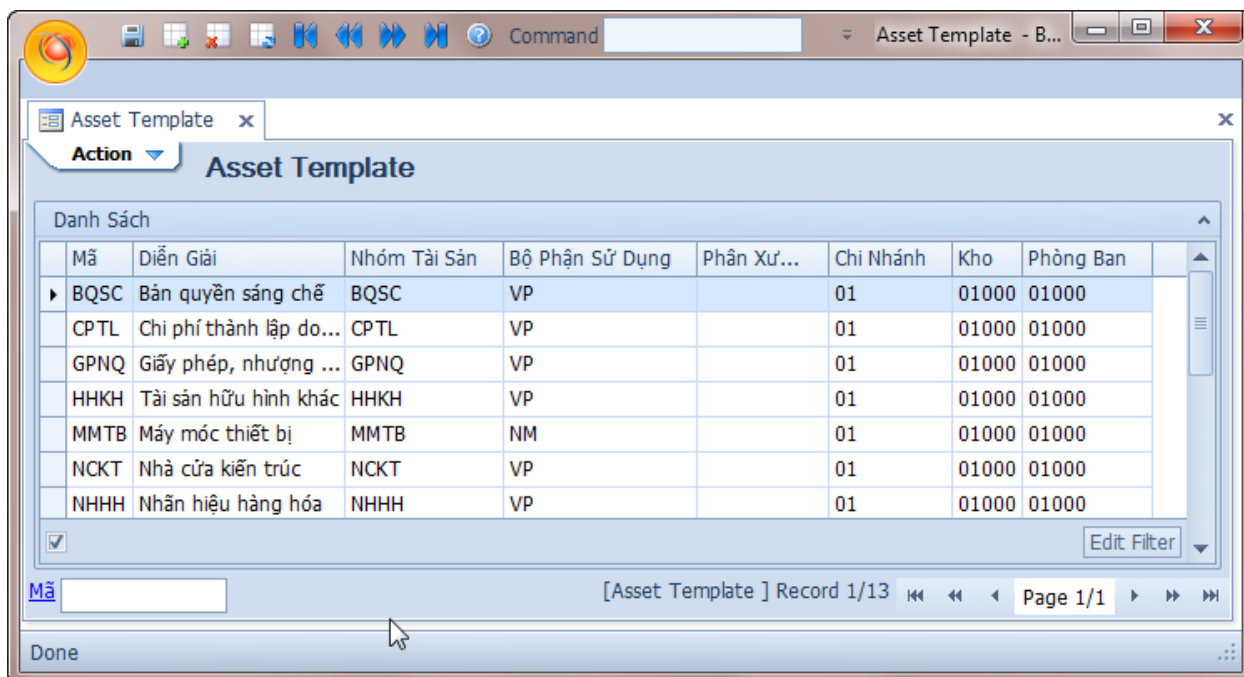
Command

Asset Template - B...

Asset Template

Action

Asset Template

Danh Sách

| Mã | Diễn Giải | Nhóm Tài Sản | Bộ Phận Sử Dụng | Phân Xư... | Chi Nhánh | Kho | Phòng Ban |
|---|---|---|---|---|---|---|---|
| BQSC | Bản quyền sáng chế | BQSC | VP | | 01 | 01000 | 01000 |
| CPTL | Chi phí thành lập do... | CPTL | VP | | 01 | 01000 | 01000 |
| GPNQ | Giấy phép, nhượng ... | GPNQ | VP | | 01 | 01000 | 01000 |
| HHKH | Tài sản hữu hình khác | HHKH | VP | | 01 | 01000 | 01000 |
| MMTB | Máy móc thiết bị | MMTB | NM | | 01 | 01000 | 01000 |
| NCKT | Nhà cửa kiến trúc | NCKT | VP | | 01 | 01000 | 01000 |
| NHHH | Nhãn hiệu hàng hóa | NHHH | VP | | 01 | 01000 | 01000 |

Edit Filter

Mã

[Asset Template ] Record 1/13

Page 1/1

Done